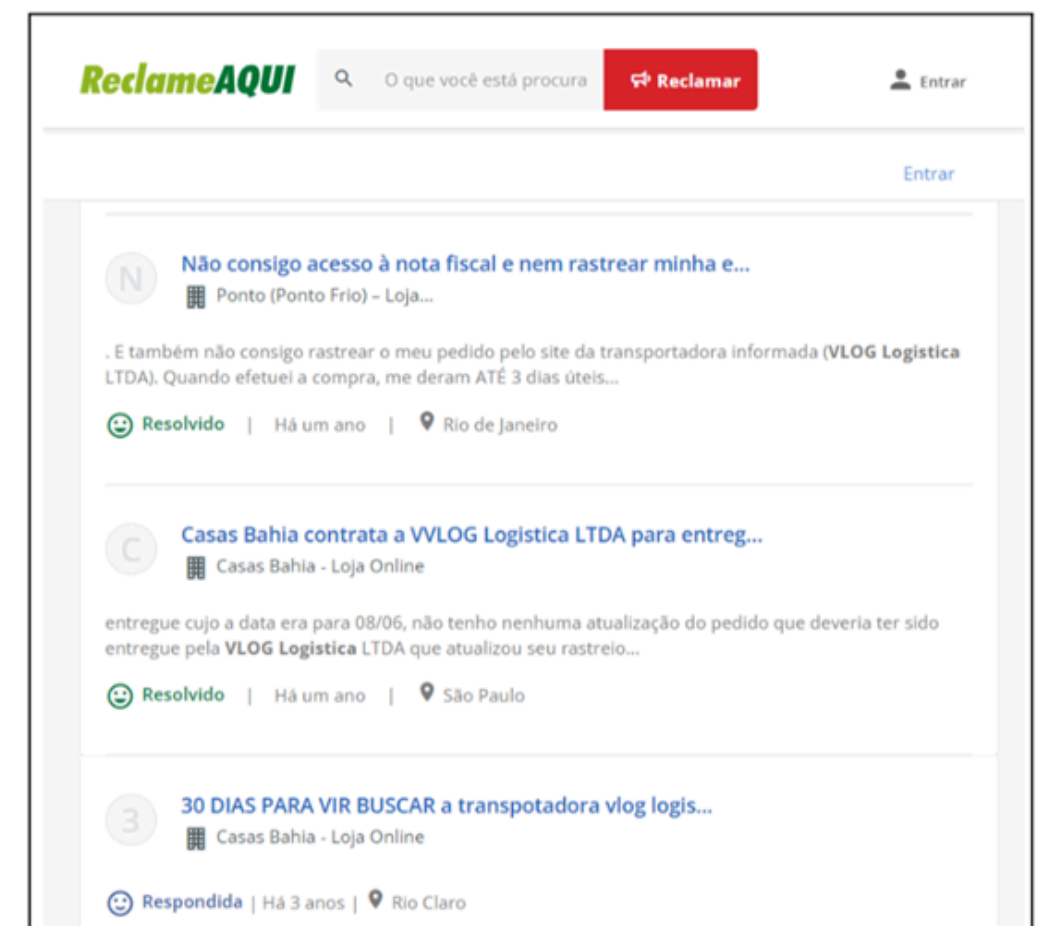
ReclameAQUI

O que você está procura

Reclamar

Entrar

Entrar

N

Não consigo acesso à nota fiscal e nem rastrear minha e...

Ponto (Ponto Frio) – Loja...

. E também não consigo rastrear o meu pedido pelo site da transportadora informada (**VLOG Logistica** LTDA). Quando efetuei a compra, me deram ATÉ 3 dias úteis...

Resolvido | Há um ano | Rio de Janeiro

C

Casas Bahia contrata a VVLOG Logistica LTDA para entreg...

Casas Bahia - Loja Online

entregue cujo a data era para 08/06, não tenho nenhuma atualização do pedido que deveria ter sido entregue pela **VLOG Logistica** LTDA que atualizou seu rastreio...

Resolvido | Há um ano | São Paulo

3

30 DIAS PARA VIR BUSCAR a transpotadora vlog logis...

Casas Bahia - Loja Online

Respondida | Há 3 anos | Rio Claro